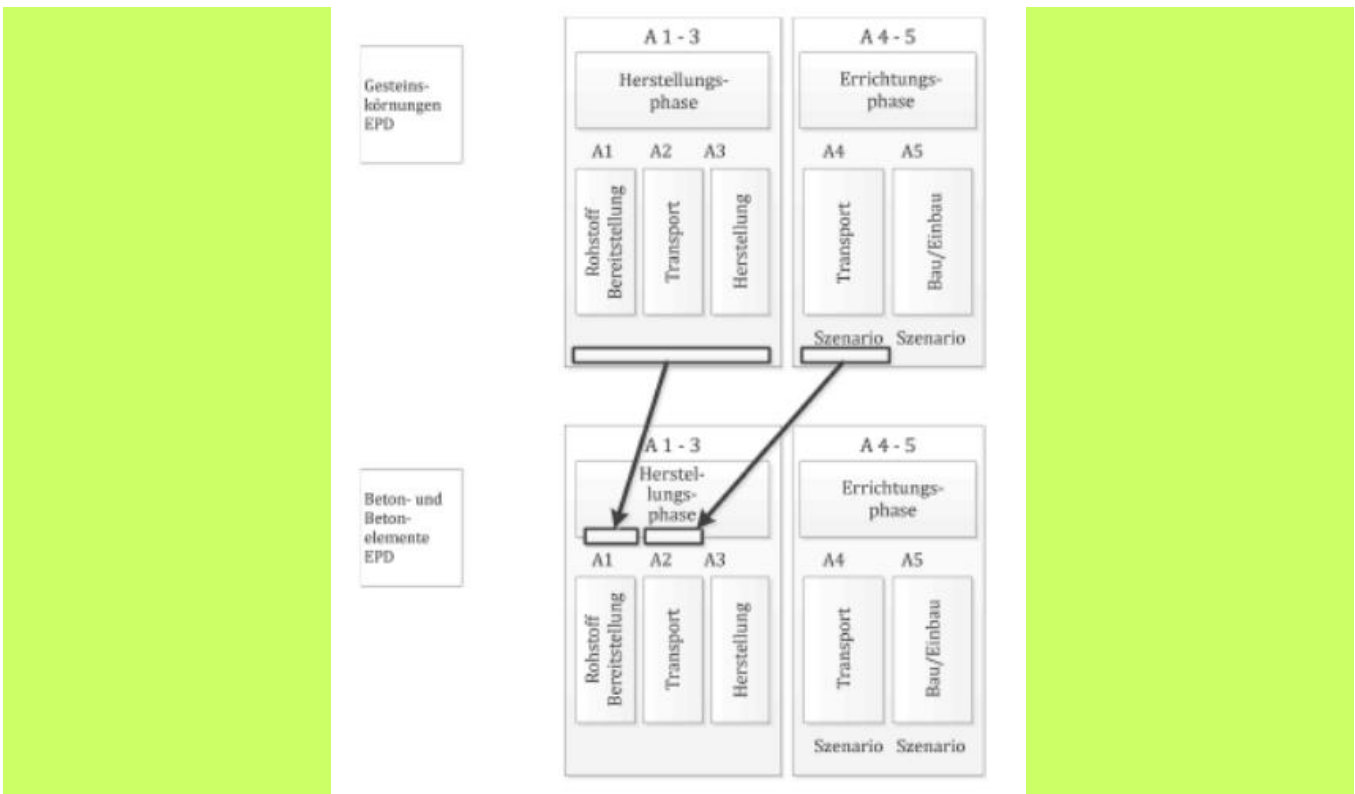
Gesteinskörnungen EPD

A 1 - 3

Herstellungsphase

A1 A2 A3

Rohstoff Bereitstellung

Transport

Herstellung

A 4 - 5

Errichtungsphase

A4 A5

Transport

Bau/Einbau

Szenario Szenario

Beton- und Betonelemente EPD

A 1 - 3

Herstellungsphase

A1 A2 A3

Rohstoff Bereitstellung

Transport

Herstellung

A 4 - 5

Errichtungsphase

A4 A5

Transport

Bau/Einbau

Szenario Szenario